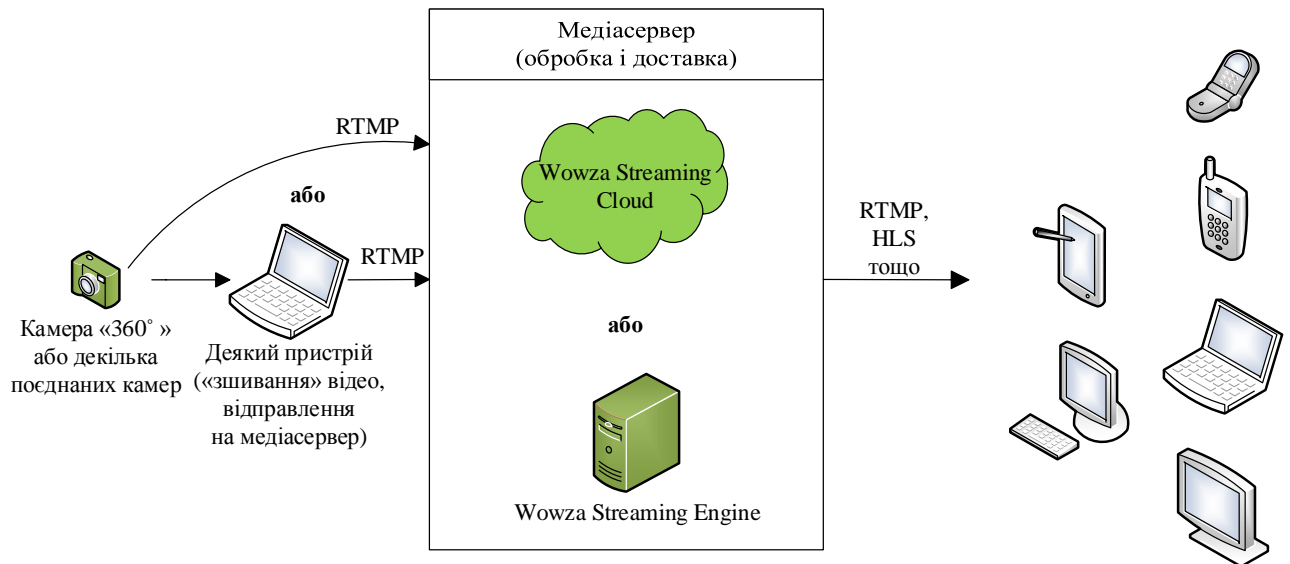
Медіасервер
(обробка і доставка)

RTMP

або

RTMP

Wowza Streaming Cloud

RTMP,
HLS
тощо

Камера «360˚ » або декілька поєднаних камер

Деякий пристрій («зшивання» відео, відправлення на медіасервер)

або

Wowza Streaming Engine